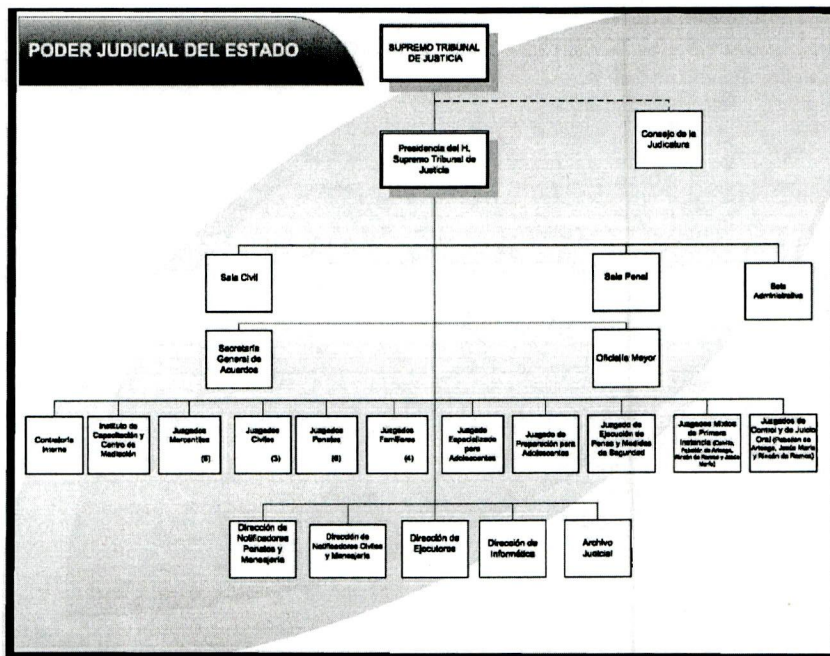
PODER JUDICIAL DEL ESTADO

SUPREMO TRIBUNAL DE JUSTICIA

Presidencia del H. Supremo Tribunal de Justicia

Consejo de la Judicatura

Sala Civil

Sala Penal

Sala Administrativa

Secretaría General de Acuerdos

Oficialía Mayor

Contraloría Interna

Instituto de Capacitación y Centro de Mediación

Juzgados Mercantiles (6)

Juzgados Civiles (3)

Juzgados Penales (6)

Juzgados Familiares (4)

Juzgado Especializado para Adolescentes

Juzgado de Preparación para Adolescentes

Juzgado de Ejecución de Penas y Medidas de Seguridad

Juzgados Mixtos de Primera Instancia (Calvillo, Pabellón de Arteaga, Rincón de Romos y Jesús María)

Juzgados de Control y de Juicio Oral (Pabellón de Arteaga, Jesús María y Rincón de Romos)

Dirección de Notificadores Penales y Mensajería

Dirección de Notificadores Civiles y Mensajería

Dirección de Ejecutores

Dirección de Informática

Archivo Judicial